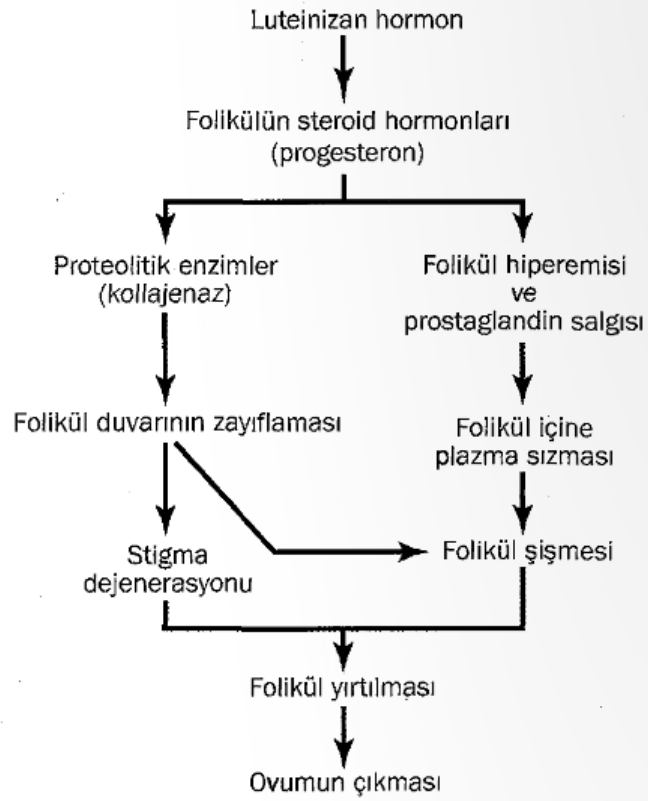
Luteinizan hormon

Folikülün steroid hormonları (progesteron)

Proteolitik enzimler (kollajenaz)

Folikül hiperemisi ve prostaglandin salgısı

Folikül duvarının zayıflaması

Folikül içine plazma sızması

Stigma dejenerasyonu

Folikül şişmesi

Folikül yırtılması

Ovumun çıkması